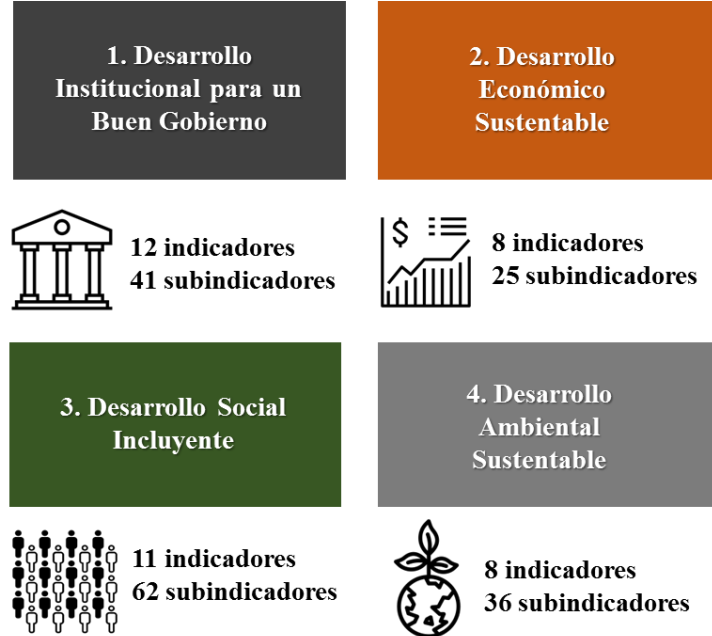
1. Desarrollo Institucional para un Buen Gobierno

12 indicadores
41 subindicadores

2. Desarrollo Económico Sustentable

$

8 indicadores
25 subindicadores

3. Desarrollo Social Incluyente

11 indicadores
62 subindicadores

4. Desarrollo Ambiental Sustentable

8 indicadores
36 subindicadores